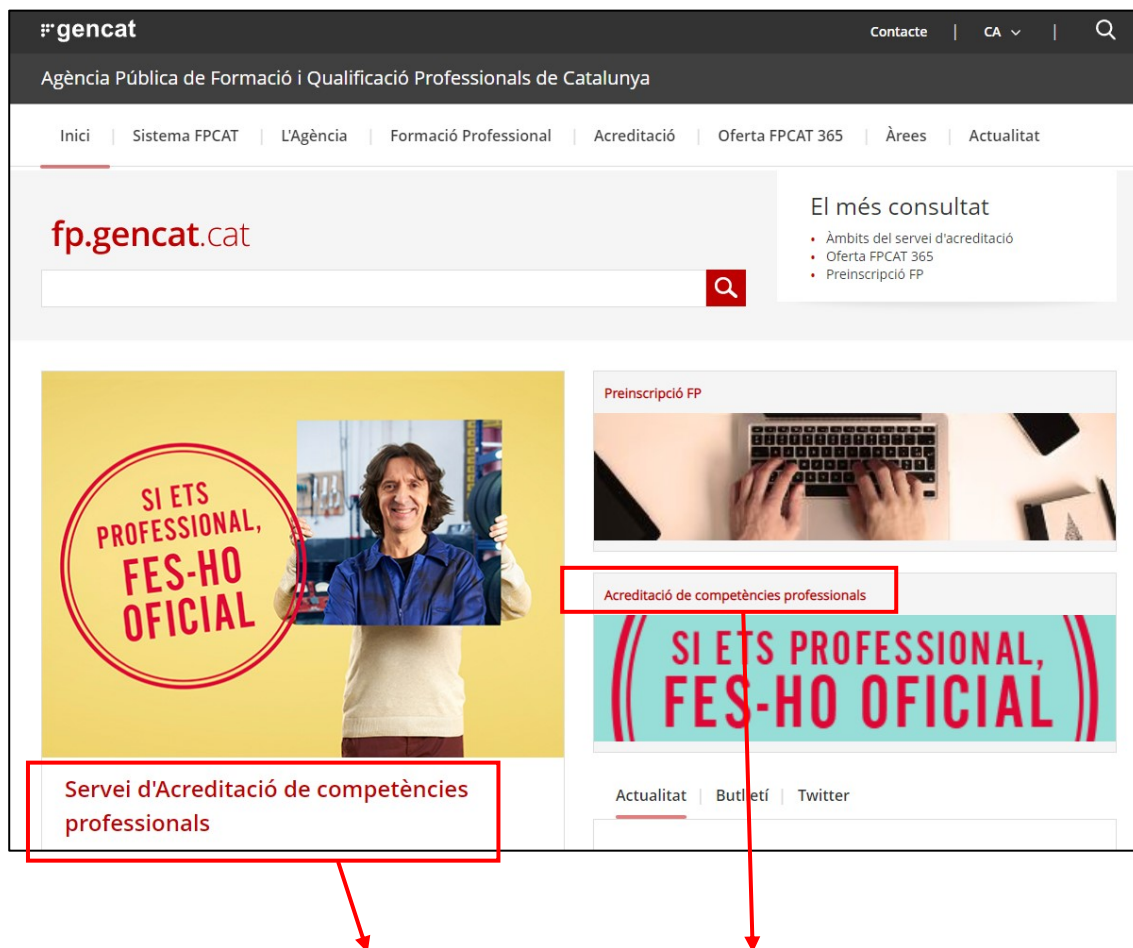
gencat

Contacte | CA | 

Agència Pública de Formació i Qualificació Professionals de Catalunya

Inici | Sistema FPCAT | L'Agència | Formació Professional | Acreditació | Oferta FPCAT 365 | Àrees | Actualitat

fp.gencat.cat

El més consultat
- Àmbits del servei d'acreditació
- Oferta FPCAT 365
- Preinscripció FP

SI ETS PROFESSIONAL, FES-HO OFICIAL

Servei d'Acreditació de competències professionals

Preinscripció FP

Acreditació de competències professionals

SI ETS PROFESSIONAL, FES-HO OFICIAL

Actualitat | Butlletí | Twitter